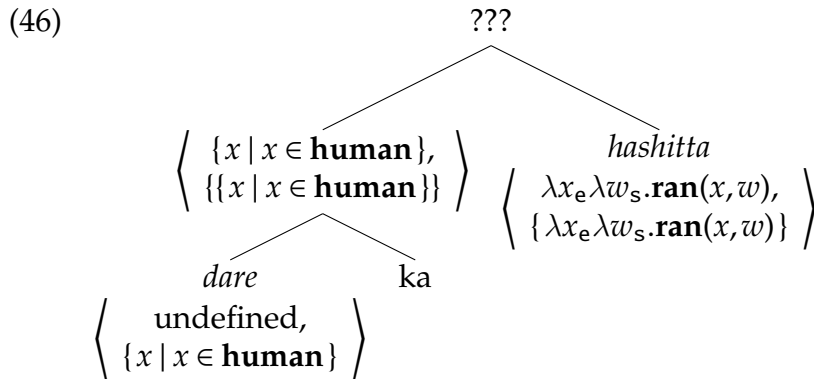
(46)

???

$\left\langle \begin{array}{c} \{x \mid x \in \textbf{human}\}, \\ \{\{x \mid x \in \textbf{human}\}\} \end{array} \right\rangle$

*hashitta*
$\left\langle \begin{array}{c} \lambda x_{\mathsf{e}} \lambda w_{\mathsf{s}}.\textbf{ran}(x,w), \\ \{\lambda x_{\mathsf{e}} \lambda w_{\mathsf{s}}.\textbf{ran}(x,w)\} \end{array} \right\rangle$

*dare*
$\left\langle \begin{array}{c} \text{undefined}, \\ \{x \mid x \in \textbf{human}\} \end{array} \right\rangle$

ka